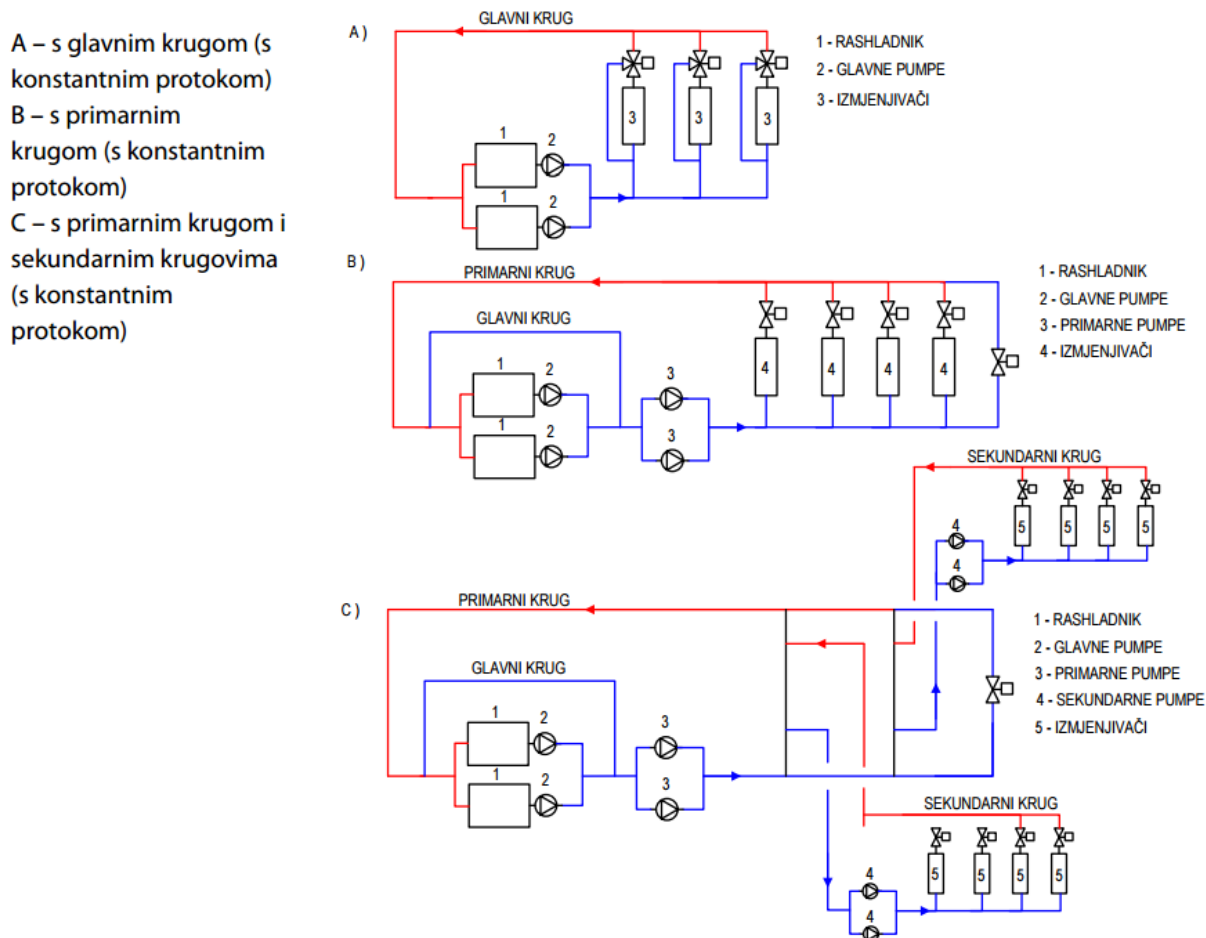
A – s glavnim krugom (s konstantnim protokom)
B – s primarnim krugom (s konstantnim protokom)
C – s primarnim krugom i sekundarnim krugovima (s konstantnim protokom)

A )
GLAVNI KRUG
1 - RASHLADNIK
2 - GLAVNE PUMPE
3 - IZMJENJIVAČI
3 3 3
1 2
1 2

B )
PRIMARNI KRUG
GLAVNI KRUG
1 - RASHLADNIK
2 - GLAVNE PUMPE
3 - PRIMARNE PUMPE
4 - IZMJENJIVAČI
4 4 4 4
1 2
3
3
1 2

SEKUNDARNI KRUG
4
4
5 5 5 5

C )
PRIMARNI KRUG
GLAVNI KRUG
1 - RASHLADNIK
2 - GLAVNE PUMPE
3 - PRIMARNE PUMPE
4 - SEKUNDARNE PUMPE
5 - IZMJENJIVAČI
1 2
3
3
1 2
SEKUNDARNI KRUG
5 5 5 5
4
4